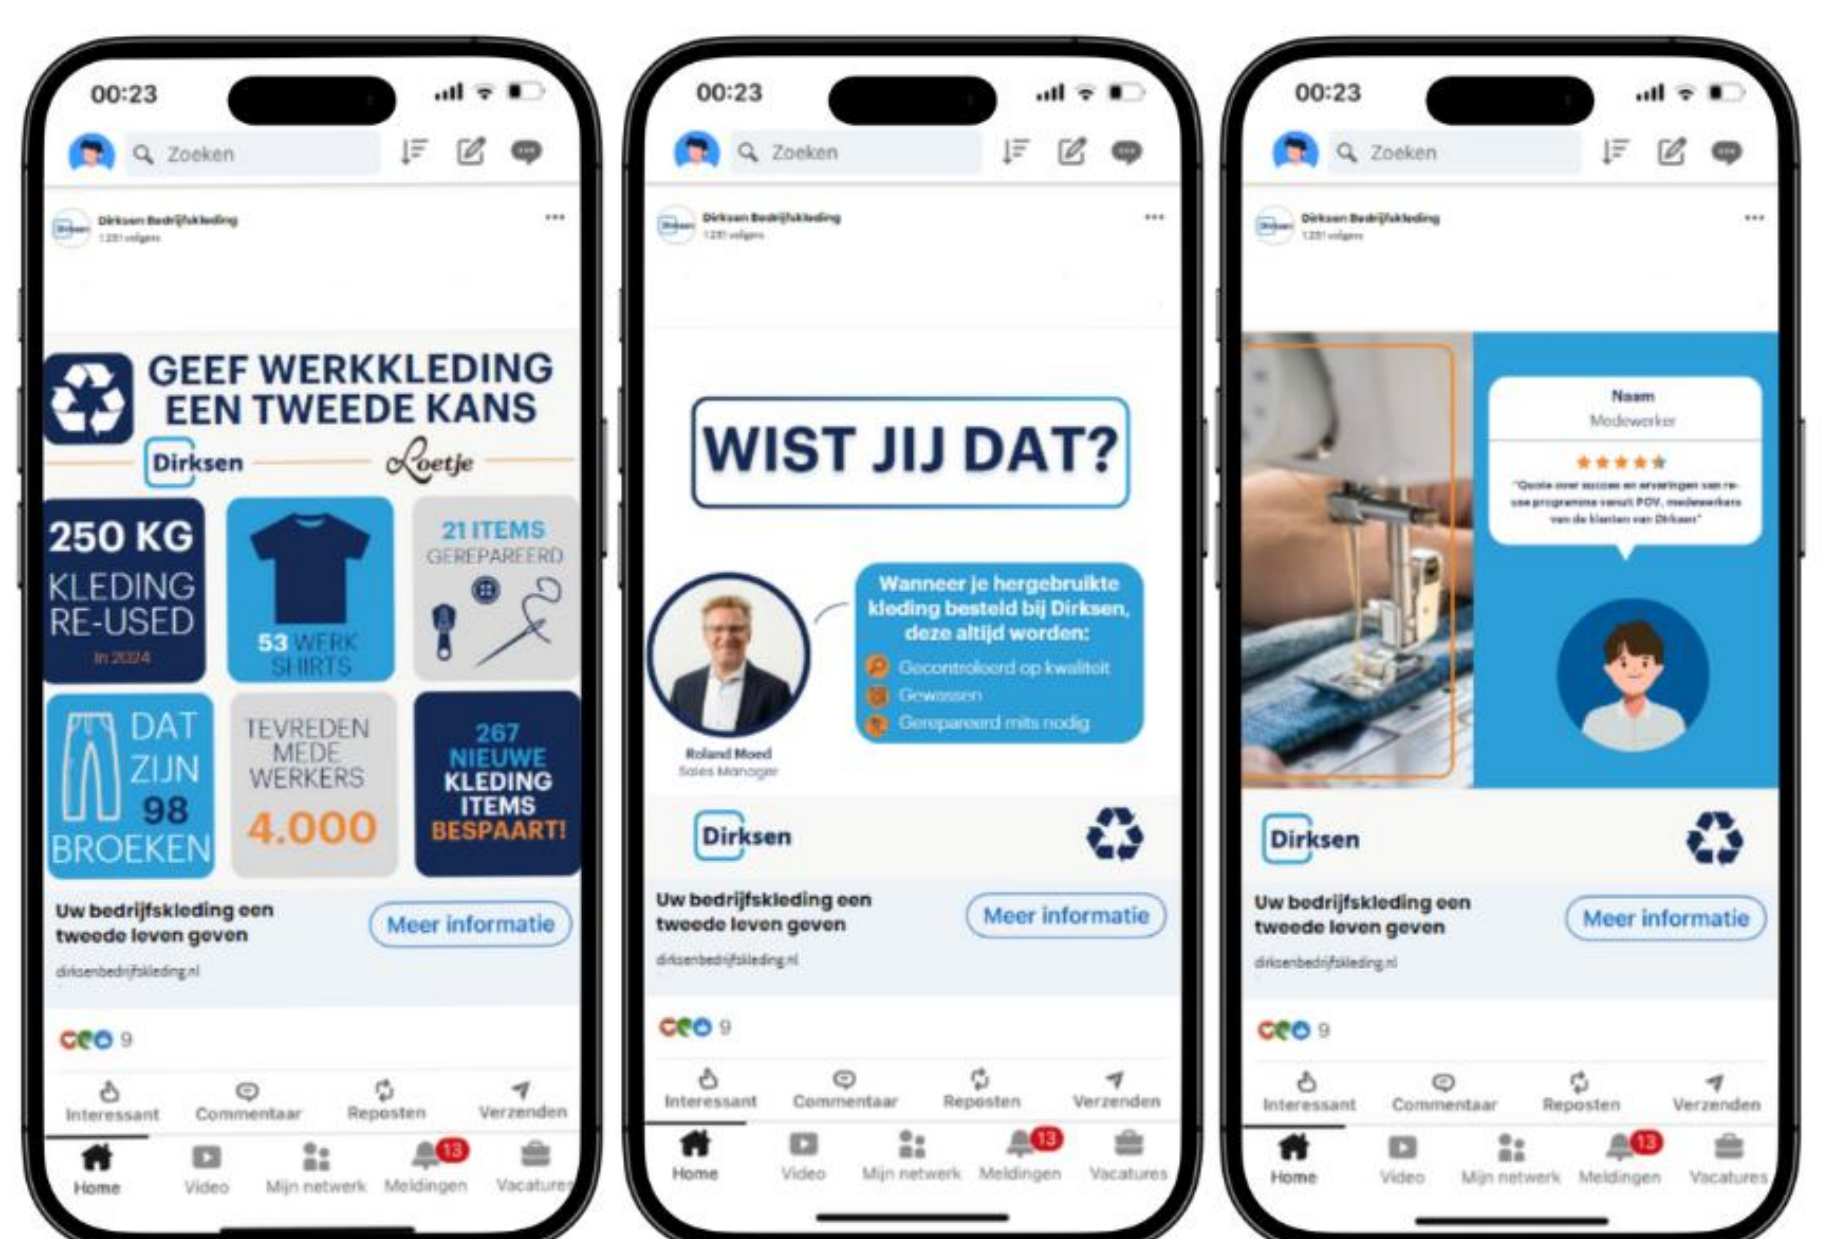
00:23

Zoeken

Dirksen Bedrijfskleding
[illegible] volgers

•••

GEEF WERKKLEDING EEN TWEEDE KANS

Dirksen

Roetje

250 KG KLEDING RE-USED
In 2024

53 WERK SHIRTS

21 ITEMS GEREPAREERD

DAT ZIJN 98 BROEKEN

TEVREDEN MEDE WERKERS 4.000

267 NIEUWE KLEDING ITEMS BESPAART!

Uw bedrijfskleding een tweede leven geven

Meer informatie

dirksenbedrijfskleding.nl

9

Interessant Commentaar Reposten Verzenden

Home Video Mijn netwerk 13 Meldingen Vacatures

00:23

Zoeken

Dirksen Bedrijfskleding
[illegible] volgers

•••

WIST JIJ DAT?

Wanneer je hergebruikte kleding besteld bij Dirksen, deze altijd worden:
Gecontroleerd op kwaliteit
Gewassen
Gerepareerd mits nodig

Roland Moed
Sales Manager

Dirksen

Uw bedrijfskleding een tweede leven geven

Meer informatie

dirksenbedrijfskleding.nl

9

Interessant Commentaar Reposten Verzenden

Home Video Mijn netwerk 13 Meldingen Vacatures

00:23

Zoeken

Dirksen Bedrijfskleding
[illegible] volgers

•••

Naam
Medewerker

★★★★★

"Quote over succes en ervaringen van re-use programma vanuit POV, medewerkers van de klanten van Dirksen"

Dirksen

Uw bedrijfskleding een tweede leven geven

Meer informatie

dirksenbedrijfskleding.nl

9

Interessant Commentaar Reposten Verzenden

Home Video Mijn netwerk 13 Meldingen Vacatures